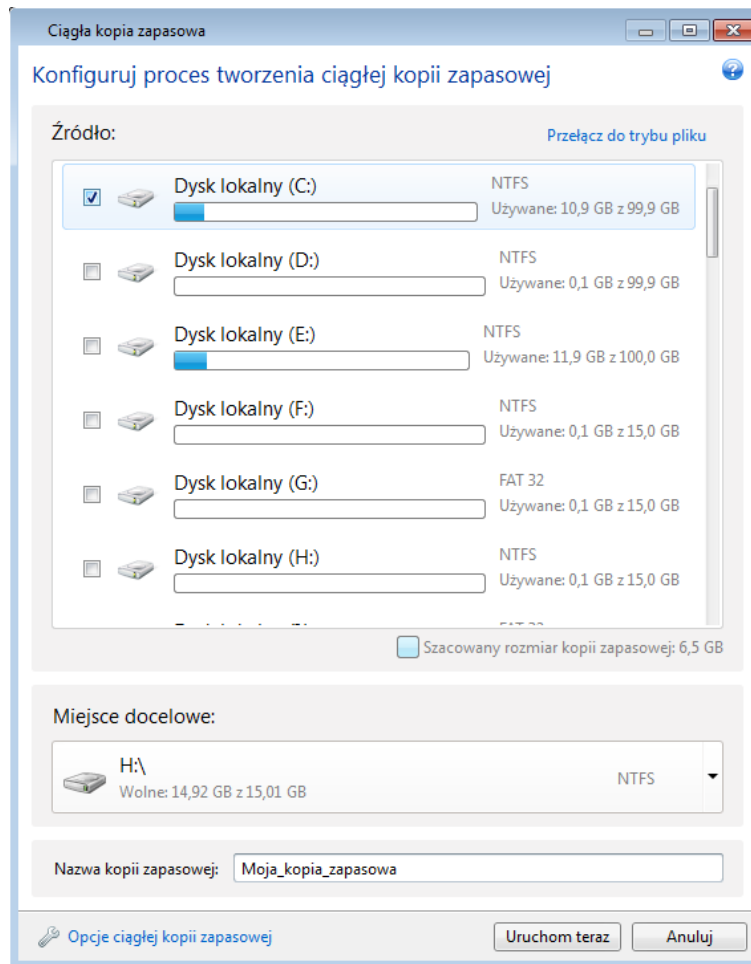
Ciągła kopia zapasowa

Konfiguruj proces tworzenia ciągłej kopii zapasowej

Źródło:

Przełącz do trybu pliku

Dysk lokalny (C:)
NTFS
Używane: 10,9 GB z 99,9 GB

Dysk lokalny (D:)
NTFS
Używane: 0,1 GB z 99,9 GB

Dysk lokalny (E:)
NTFS
Używane: 11,9 GB z 100,0 GB

Dysk lokalny (F:)
NTFS
Używane: 0,1 GB z 15,0 GB

Dysk lokalny (G:)
FAT 32
Używane: 0,1 GB z 15,0 GB

Dysk lokalny (H:)
NTFS
Używane: 0,1 GB z 15,0 GB

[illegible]

Szacowany rozmiar kopii zapasowej: 6,5 GB

Miejsce docelowe:

H:\
Wolne: 14,92 GB z 15,01 GB
NTFS

Nazwa kopii zapasowej: Moja_kopia_zapasowa

Opcje ciągłej kopii zapasowej

Uruchom teraz

Anuluj